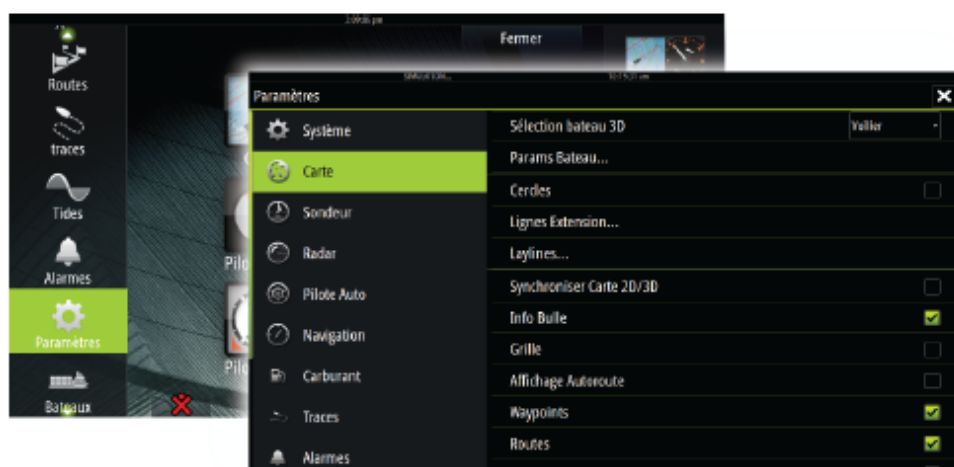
Fermer

Routes

traces

Tides

Alarmes

Paramètres

Bateaux

Pilo

Pilo

Paramètres

Système

Carte

Sondeur

Radar

Pilote Auto

Navigation

Carburant

Traces

Alarmes

Sélection bateau 3D | Voilier

Params Bateau...

Cercles

Lignes Extension...

Laylines...

Synchroniser Carte 2D/3D

Info Bulle

Grille

Affichage Autoroute

Waypoints

Routes